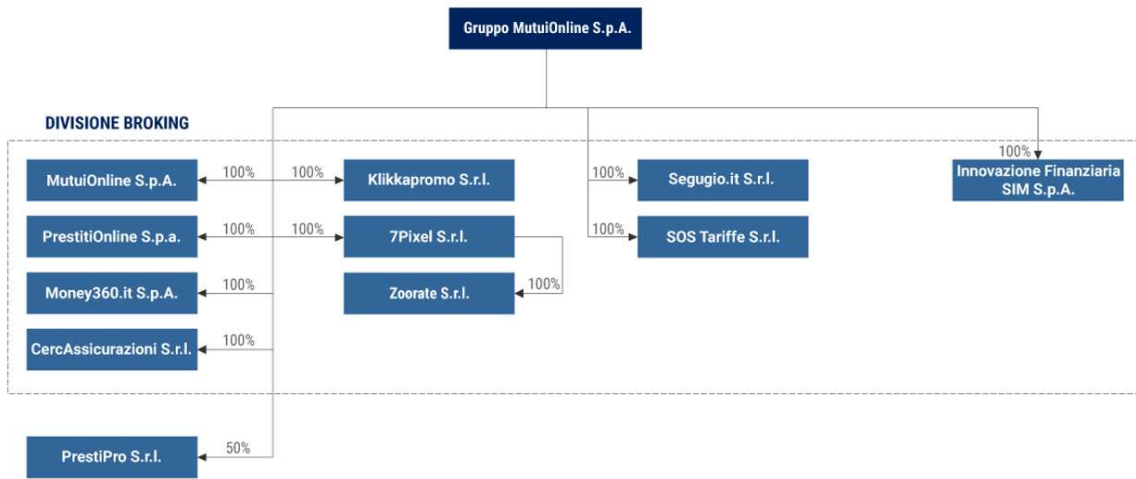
Gruppo MutuiOnline S.p.A.

DIVISIONE BROKING

MutuiOnline S.p.A.
100%
100%
Klikkapromo S.r.l.
100%
Segugio.it S.r.l.
100%
Innovazione Finanziaria SIM S.p.A.

PrestitiOnline S.p.a.
100%
100%
7Pixel S.r.l.
100%
SOS Tariffe S.r.l.

Money360.it S.p.A.
100%
Zoorate S.r.l.
100%

CercAssicurazioni S.r.l.
100%

PrestiPro S.r.l.
50%